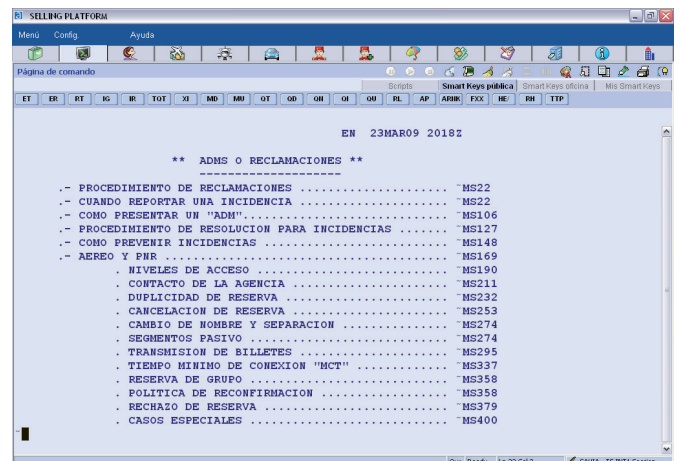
SELLING PLATFORM

Menú Config. Ayuda

Página de comando

Scripts Smart Keys pública Smart Keys oficina Mis Smart Keys

ET ER RT IG IR TOT XI MD MU OT OD ON OI OU RL AP ARNK FXX HE RH TTP

EN 23MAR09 2018Z

** ADMS O RECLAMACIONES **
--------------------

.- PROCEDIMIENTO DE RECLAMACIONES .................... ˜MS22
.- CUANDO REPORTAR UNA INCIDENCIA .................... ˜MS22
.- COMO PRESENTAR UN "ADM"............................ ˜MS106
.- PROCEDIMIENTO DE RESOLUCION PARA INCIDENCIAS ....... ˜MS127
.- COMO PREVENIR INCIDENCIAS ......................... ˜MS148
.- AEREO Y PNR ....................................... ˜MS169
. NIVELES DE ACCESO ......................... ˜MS190
. CONTACTO DE LA AGENCIA .................... ˜MS211
. DUPLICIDAD DE RESERVA ..................... ˜MS232
. CANCELACION DE RESERVA .................... ˜MS253
. CAMBIO DE NOMBRE Y SEPARACION ............. ˜MS274
. SEGMENTOS PASIVO .......................... ˜MS274
. TRANSMISION DE BILLETES ................... ˜MS295
. TIEMPO MINIMO DE CONEXION "MCT" ........... ˜MS337
. RESERVA DE GRUPO .......................... ˜MS358
. POLITICA DE RECONFIRMACION ................ ˜MS358
. RECHAZO DE RESERVA ........................ ˜MS379
. CASOS ESPECIALES .......................... ˜MS400

˜